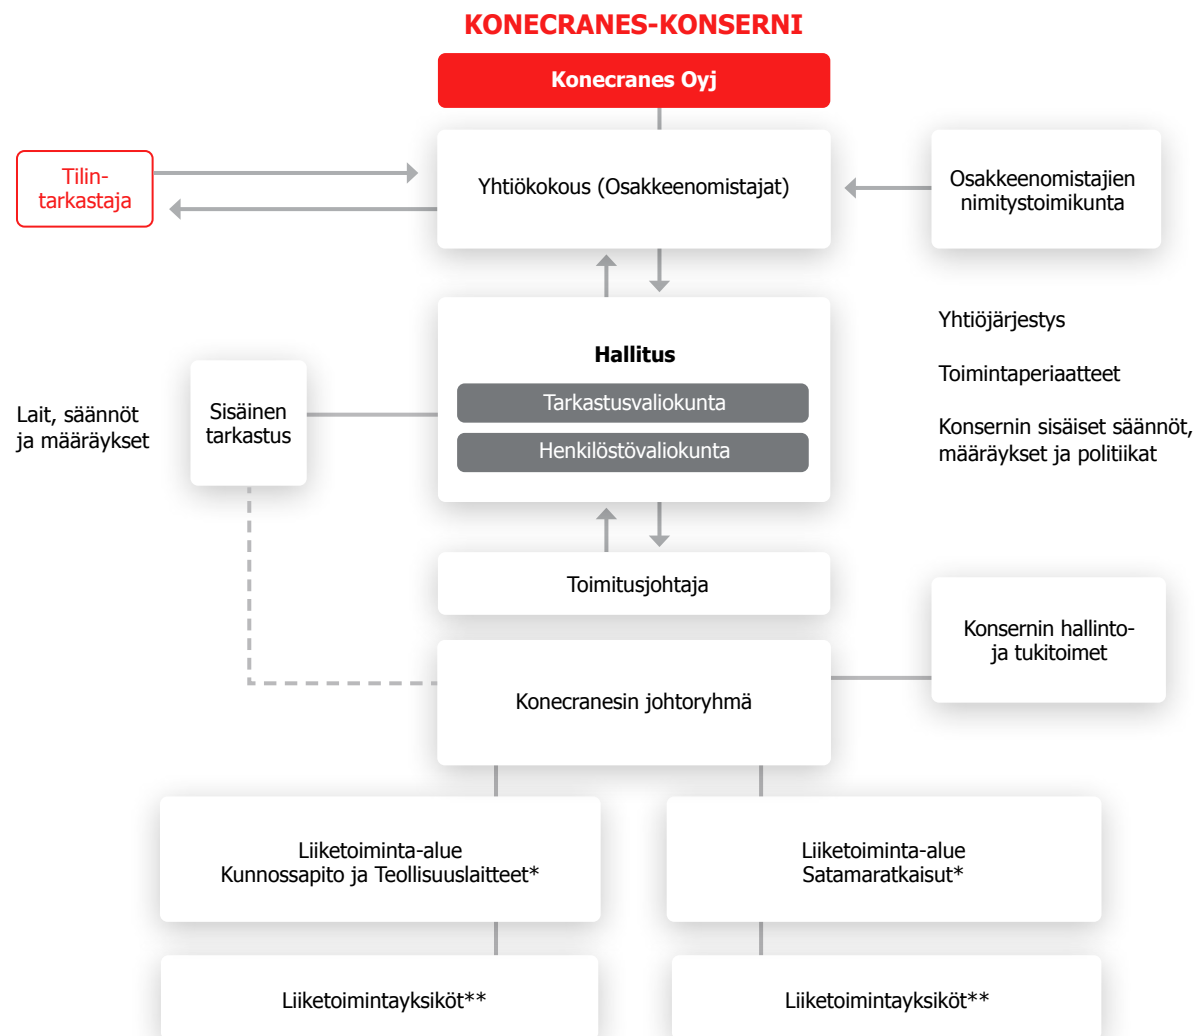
KONECRANES-KONSERNI

Konecranes Oyj

Tilintarkastaja

Yhtiökokous (Osakkeenomistajat)

Osakkeenomistajien nimitystoimikunta

Hallitus

Tarkastusvaliokunta

Henkilöstövaliokunta

Yhtiöjärjestys

Toimintaperiaatteet

Konsernin sisäiset säännöt, määräykset ja politiikat

Lait, säännöt ja määräykset

Sisäinen tarkastus

Toimitusjohtaja

Konsernin hallinto- ja tukitoimet

Konecranesin johtoryhmä

Liiketoiminta-alue Kunnossapito ja Teollisuuslaitteet*

Liiketoiminta-alue Satamaratkaisut*

Liiketoimintayksiköt**

Liiketoimintayksiköt**